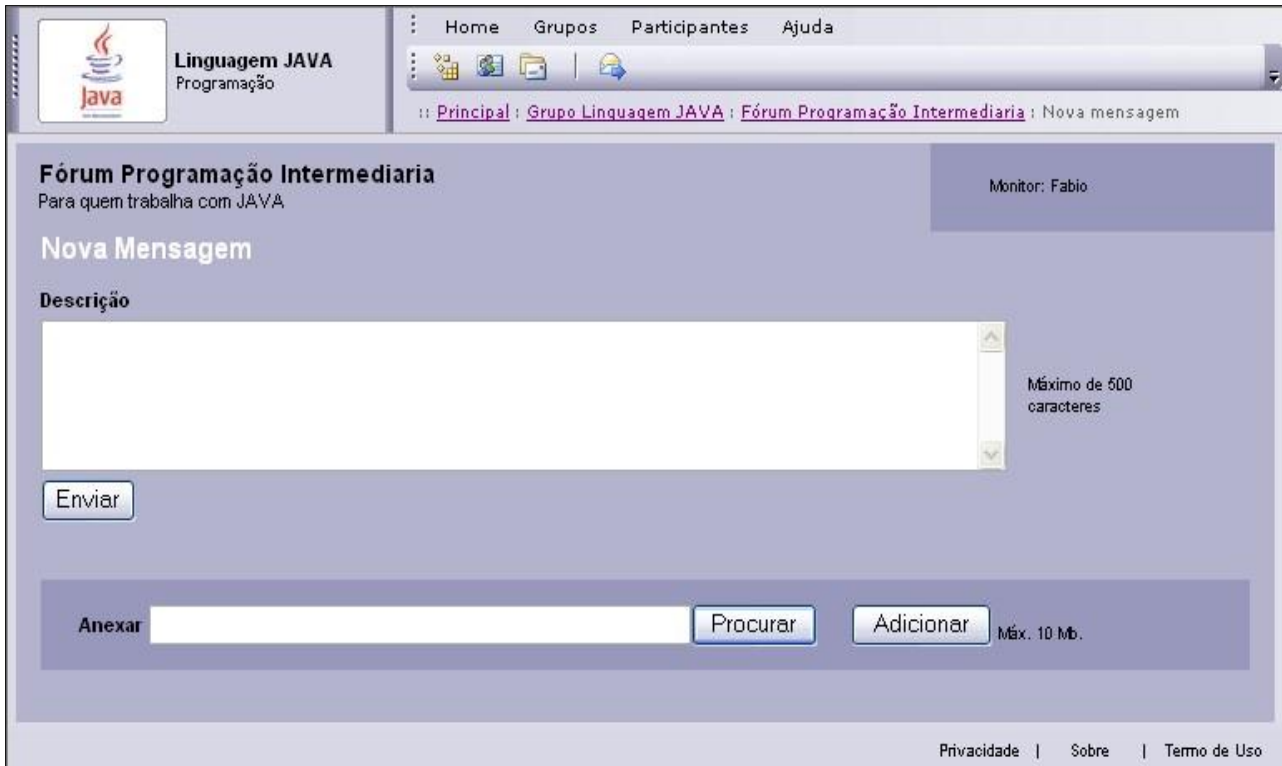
Java

Linguagem JAVA
Programação

Home Grupos Participantes Ajuda

:: Principal : Grupo Linguagem JAVA : Fórum Programação Intermediaria : Nova mensagem

Fórum Programação Intermediaria
Para quem trabalha com JAVA

Monitor: Fabio

Nova Mensagem

Descrição

Máximo de 500 caracteres

Enviar

Anexar Procurar Adicionar Máx. 10 Mb.

Privacidade | Sobre | Termo de Uso